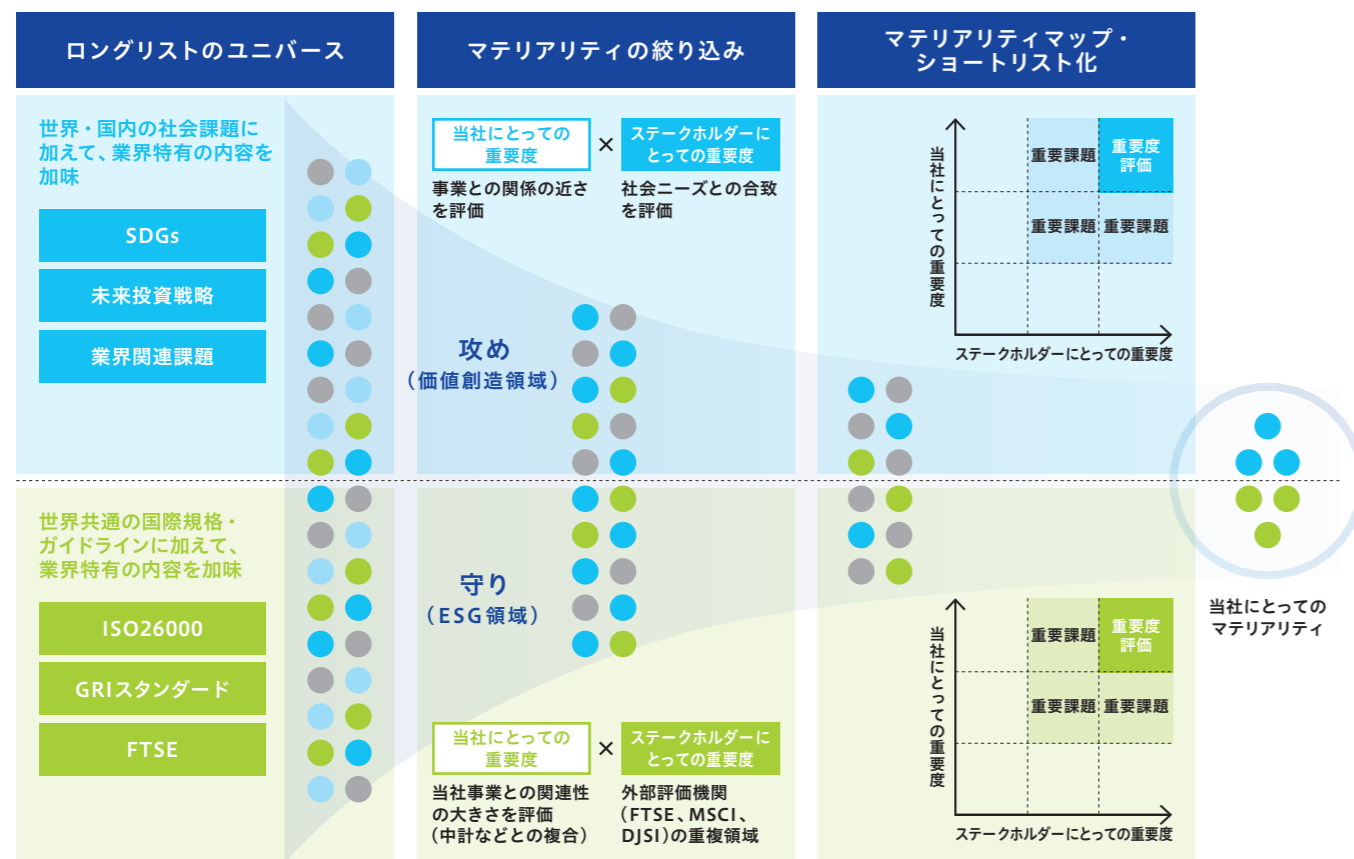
ロングリストのユニバース

マテリアリティの絞り込み

マテリアリティマップ・ショートリスト化

世界・国内の社会課題に加えて、業界特有の内容を加味

SDGs

未来投資戦略

業界関連課題

当社にとっての重要度

×

ステークホルダーにとっての重要度

事業との関係の近さを評価

社会ニーズとの合致を評価

攻め
（価値創造領域）

当社にとっての重要度

重要課題

重要度評価

重要課題

重要課題

ステークホルダーにとっての重要度

世界共通の国際規格・ガイドラインに加えて、業界特有の内容を加味

ISO26000

GRIスタンダード

FTSE

守り
（ESG領域）

当社にとっての重要度

×

ステークホルダーにとっての重要度

当社事業との関連性の大きさを評価（中計などとの複合）

外部評価機関（FTSE、MSCI、DJSI）の重複領域

当社にとってのマテリアリティ

当社にとっての重要度

重要課題

重要度評価

重要課題

重要課題

ステークホルダーにとっての重要度